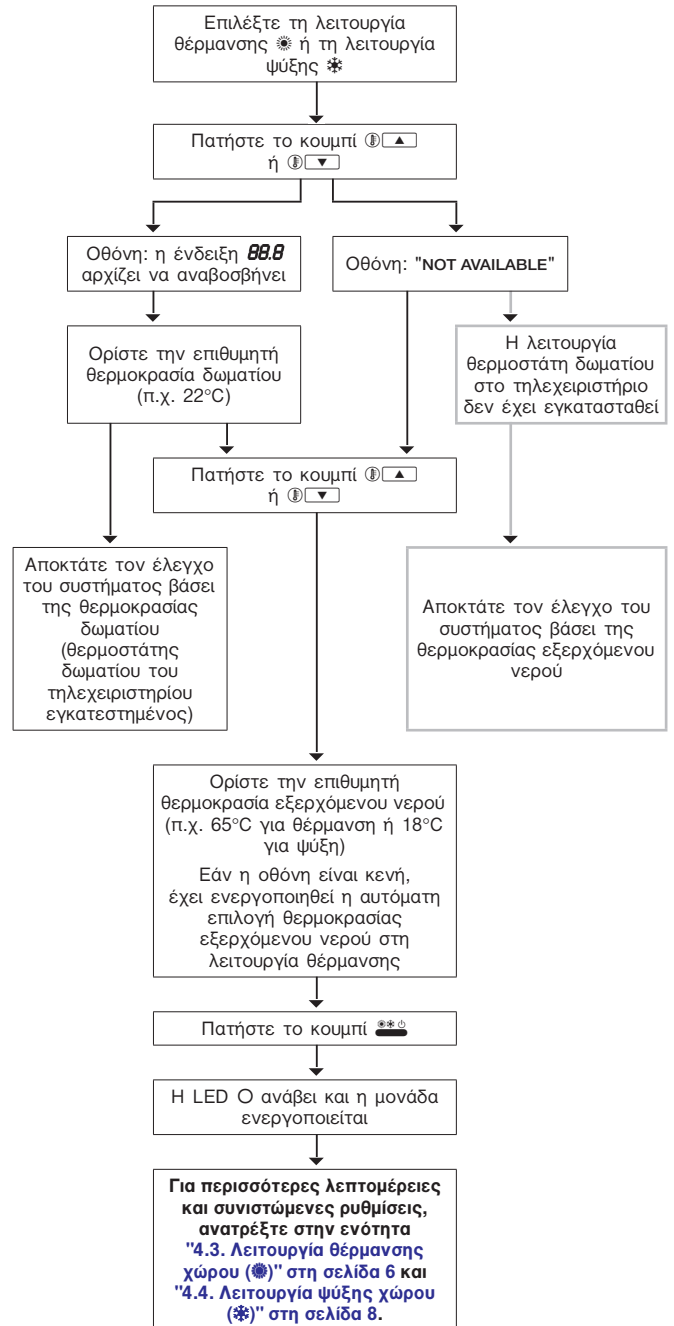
Επιλέξτε τη λειτουργία θέρμανσης ☀ ή τη λειτουργία ψύξης ❄

Πατήστε το κουμπί 🌡▲ ή 🌡▼

Οθόνη: η ένδειξη 88.8 αρχίζει να αναβοσβήνει

Οθόνη: "NOT AVAILABLE"

Ορίστε την επιθυμητή θερμοκρασία δωματίου (π.χ. 22°C)

Η λειτουργία θερμοστάτη δωματίου στο τηλεχειριστήριο δεν έχει εγκατασταθεί

Πατήστε το κουμπί 🌡▲ ή 🌡▼

Αποκτάτε τον έλεγχο του συστήματος βάσει της θερμοκρασίας δωματίου (θερμοστάτης δωματίου του τηλεχειριστηρίου εγκατεστημένος)

Αποκτάτε τον έλεγχο του συστήματος βάσει της θερμοκρασίας εξερχόμενου νερού

Ορίστε την επιθυμητή θερμοκρασία εξερχόμενου νερού (π.χ. 65°C για θέρμανση ή 18°C για ψύξη)

Εάν η οθόνη είναι κενή, έχει ενεργοποιηθεί η αυτόματη επιλογή θερμοκρασίας εξερχόμενου νερού στη λειτουργία θέρμανσης

Πατήστε το κουμπί ☀❄⏻

Η LED O ανάβει και η μονάδα ενεργοποιείται

Για περισσότερες λεπτομέρειες και συνιστώμενες ρυθμίσεις, ανατρέξτε στην ενότητα "4.3. Λειτουργία θέρμανσης χώρου (☀)" στη σελίδα 6 και "4.4. Λειτουργία ψύξης χώρου (❄)" στη σελίδα 8.